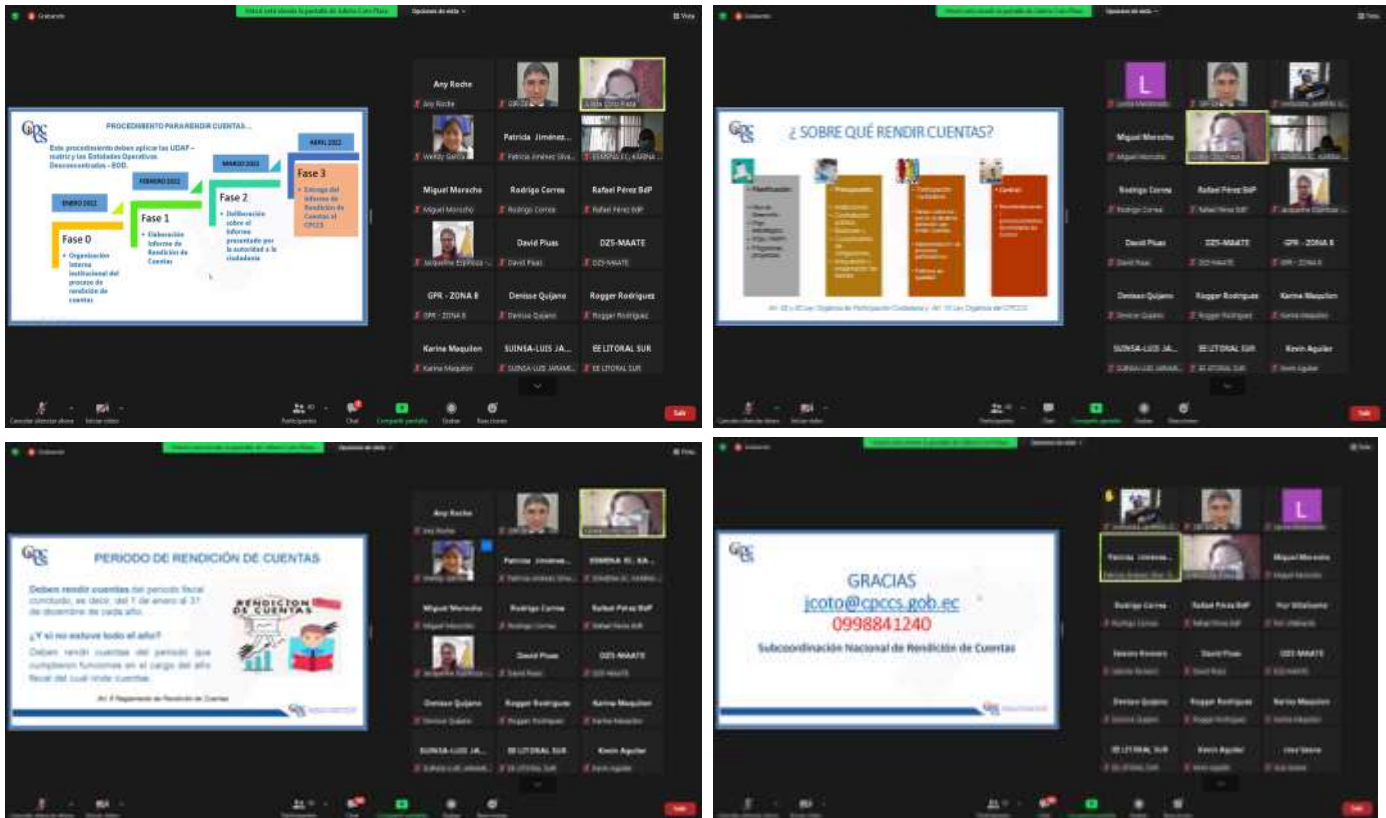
Grabando

Opciones de vista

Vista

CPCCS

PROCEDIMIENTO PARA RENDIR CUENTAS...

Este procedimiento deben aplicar las UDAF – matriz y las Entidades Operativas Desconcentradas – EOD.

ENERO 2022

Fase 0

Organización interna institucional del proceso de rendición de cuentas

FEBRERO 2022

Fase 1

Elaboración informe de Rendición de Cuentas

MARZO 2022

Fase 2

Deliberación sobre el informe presentado por la autoridad a la ciudadanía

ABRIL 2022

Fase 3

Entrega del informe de Rendición de Cuentas al CPCCS

Any Roche

Patricia Jiménez...

Miguel Morocho

Rodrigo Correa

Rafael Pérez BdP

David Pluas

DZS-MAATE

GPR - ZONA 8

Denisse Quijano

Rogger Rodriguez

Karina Maquilon

SUINSA-LUIS JA...

EE LITORAL SUR

Salir

CPCCS

¿ SOBRE QUÉ RENDIR CUENTAS?

Planificación

Presupuesto

Participación ciudadana

Control

Miguel Morocho

Rodrigo Correa

Rafael Pérez BdP

David Pluas

DZS-MAATE

GPR - ZONA 8

Denisse Quijano

Rogger Rodriguez

Karina Maquilon

SUINSA-LUIS JA...

EE LITORAL SUR

Kevin Aguilar

Salir

CPCCS

PERIODO DE RENDICIÓN DE CUENTAS

Deben rendir cuentas del periodo fiscal concluido, es decir, del 1 de enero al 31 de diciembre de cada año.

¿Y si no estuve todo el año?

Deben rendir cuentas del periodo que cumplieron funciones en el cargo del año fiscal del cual rinde cuentas.

RENDICIÓN DE CUENTAS

Art. 8 Reglamento de Rendición de Cuentas

Any Roche

Patricia Jiménez...

Miguel Morocho

Rodrigo Correa

Rafael Pérez BdP

David Pluas

DZS-MAATE

Denisse Quijano

Rogger Rodriguez

Karina Maquilon

SUINSA-LUIS JA...

EE LITORAL SUR

Kevin Aguilar

Salir

CPCCS

GRACIAS

jcoto@cpccs.gob.ec

0998841240

Subcoordinación Nacional de Rendición de Cuentas

Patricia Jiménez...

Miguel Morocho

Rodrigo Correa

Rafael Pérez BdP

David Pluas

DZS-MAATE

Denisse Quijano

Rogger Rodriguez

Karina Maquilon

EE LITORAL SUR

Kevin Aguilar

Salir